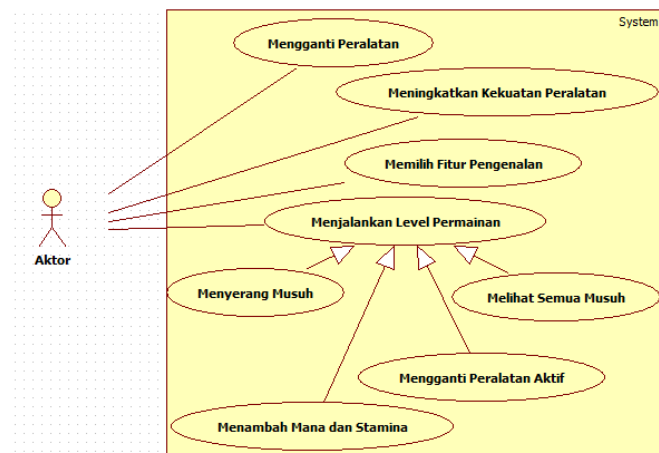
System

Mengganti Peralatan

Meningkatkan Kekuatan Peralatan

Memilih Fitur Pengenalan

Menjalankan Level Permainan

Aktor

Menyerang Musuh

Melihat Semua Musuh

Mengganti Peralatan Aktif

Menambah Mana dan Stamina